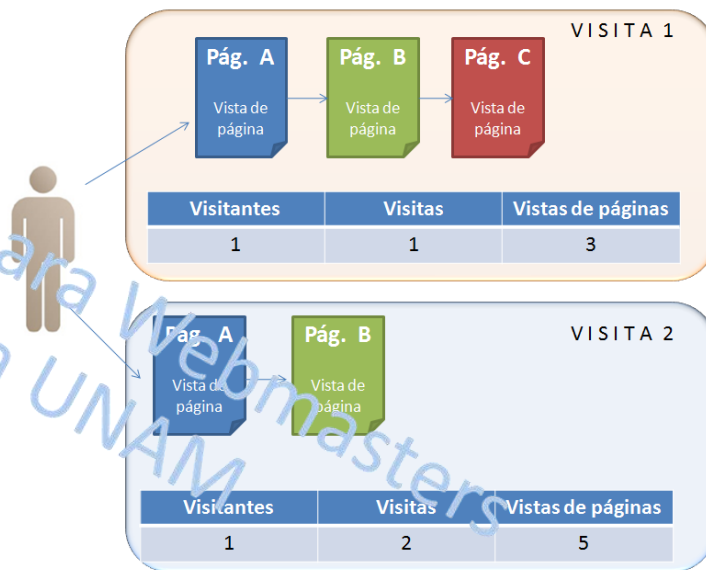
VISITA 1

Pág. A
Vista de página

Pág. B
Vista de página

Pág. C
Vista de página

| Visitantes | Visitas | Vistas de páginas |
|---|---|---|
| 1 | 1 | 3 |

VISITA 2

Pág. A
Vista de página

Pág. B
Vista de página

| Visitantes | Visitas | Vistas de páginas |
|---|---|---|
| 1 | 2 | 5 |

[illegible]ara Webmasters
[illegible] UNAM